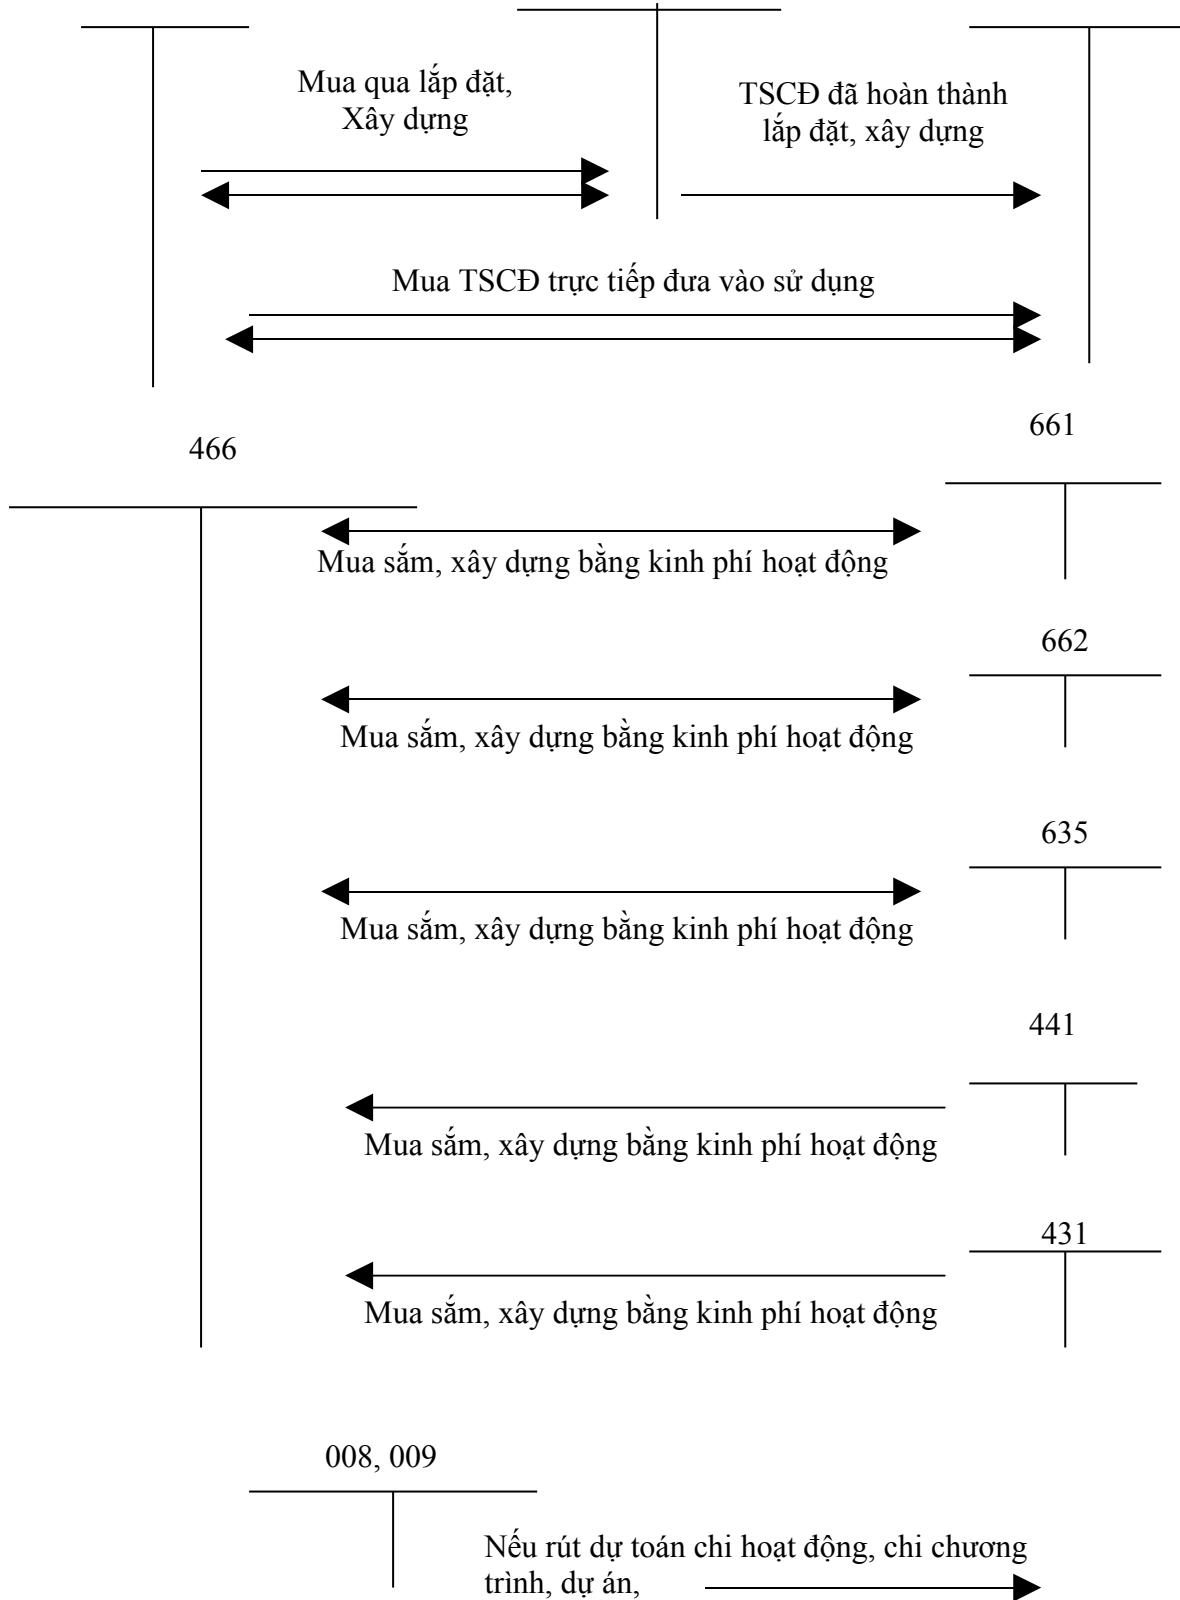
Mua qua lắp đặt, Xây dựng

TSCĐ đã hoàn thành lắp đặt, xây dựng

Mua TSCĐ trực tiếp đưa vào sử dụng

466

661

Mua sắm, xây dựng bằng kinh phí hoạt động

662

Mua sắm, xây dựng bằng kinh phí hoạt động

635

Mua sắm, xây dựng bằng kinh phí hoạt động

441

Mua sắm, xây dựng bằng kinh phí hoạt động

431

Mua sắm, xây dựng bằng kinh phí hoạt động

008, 009

Nếu rút dự toán chi hoạt động, chi chương trình, dự án,